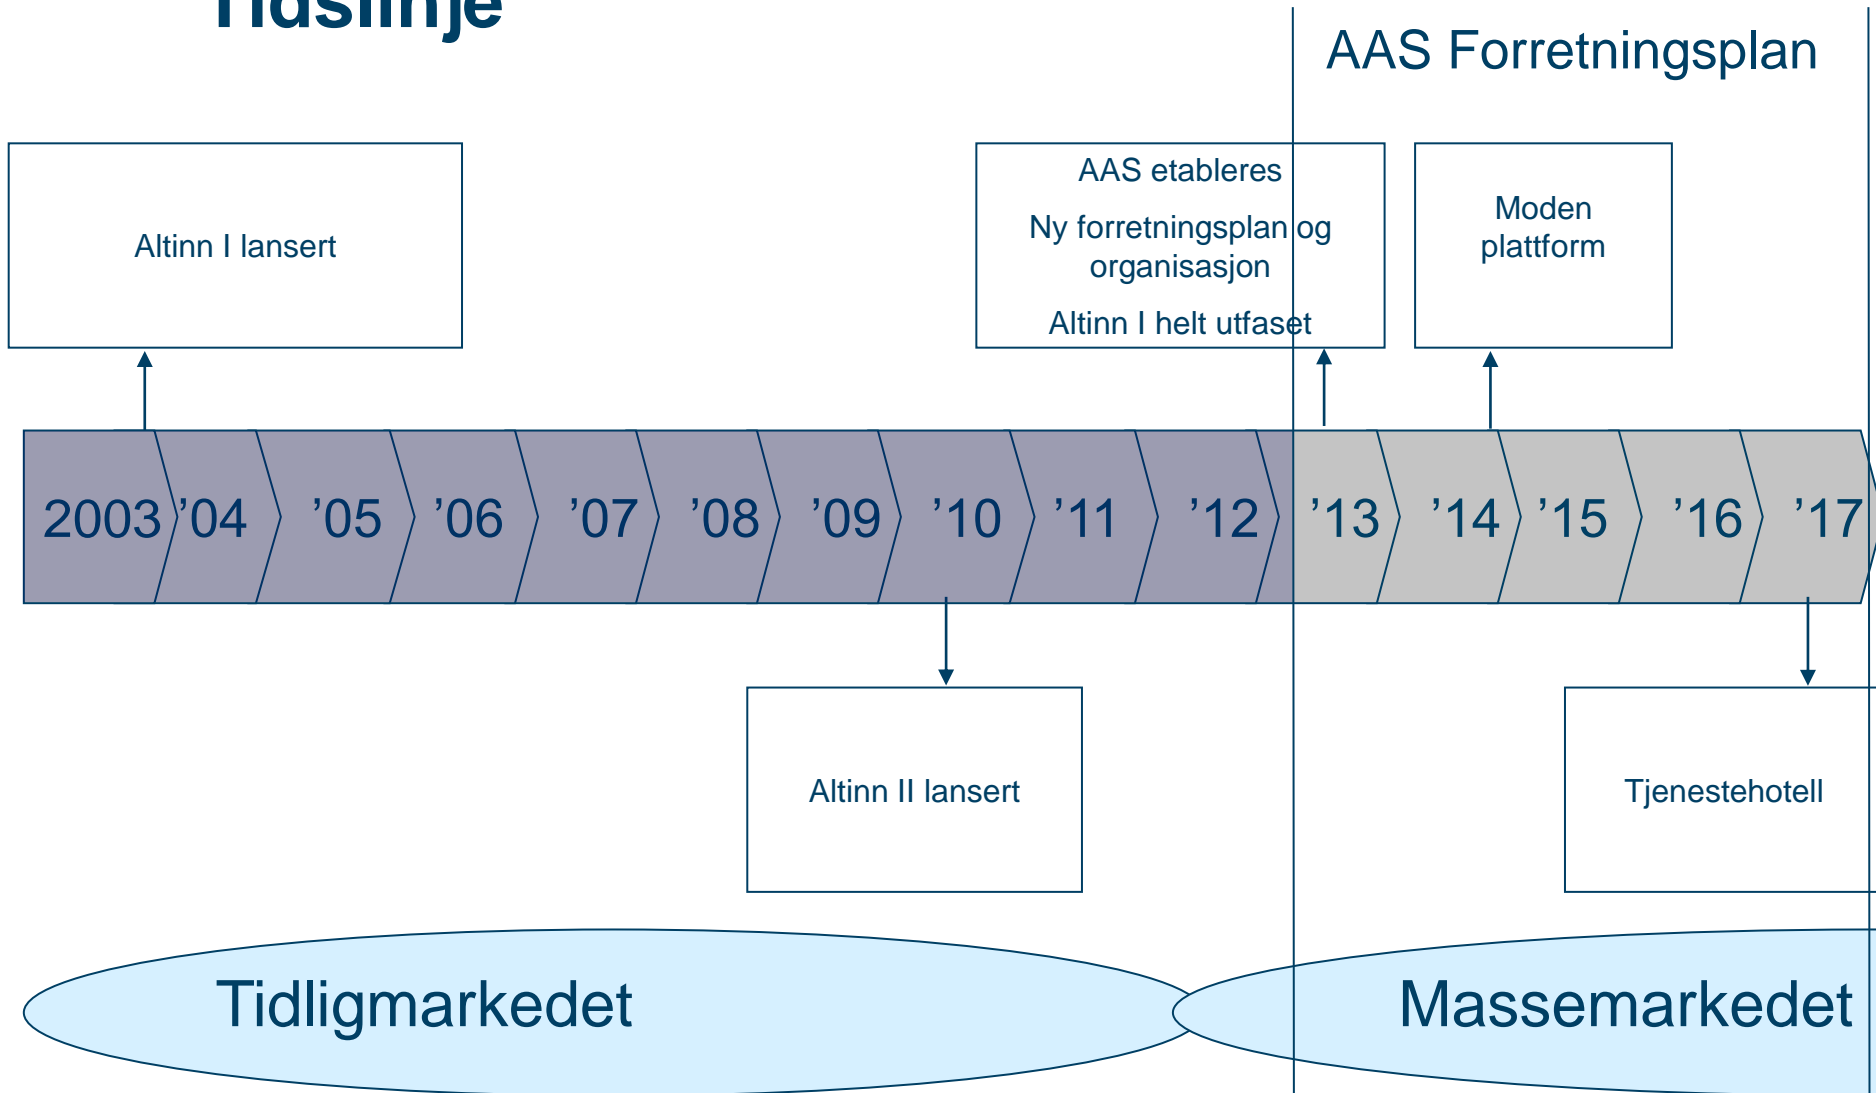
Tidslinje

AAS Forretningsplan

Altinn I lansert

AAS etableres

Ny forretningsplan og organisasjon

Altinn I helt utfaset

Moden plattform

2003 '04 '05 '06 '07 '08 '09 '10 '11 '12 '13 '14 '15 '16 '17

Altinn II lansert

Tjenestehotell

Tidligmarkedet

Massemarkedet